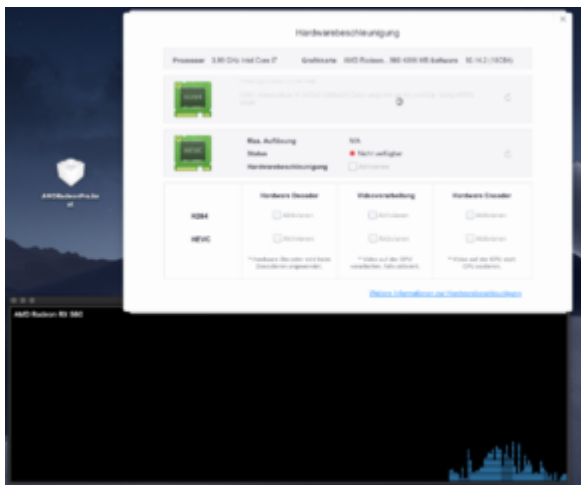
Hardwarebeschleunigung

Prozessor 3,00 GHz Intel Core i7 Grafikkarte AMD Radeon... 580 4096 MB Software 10.14.2 (18C54)

H264

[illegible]

HEVC

Max. Auflösung N/A
Status Nicht verfügbar
Hardwarebeschleunigung Aktivieren

| | Hardware Decoder | Videoverarbeitung | Hardware Encoder |
|---|---|---|---|
| H264 | Aktivieren | Aktivieren | Aktivieren |
| HEVC | Aktivieren | Aktivieren | Aktivieren |

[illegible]

Weitere Informationen zur Hardwarebeschleunigung

AMDRadeonPro.ba
el

AMD Radeon RX 580